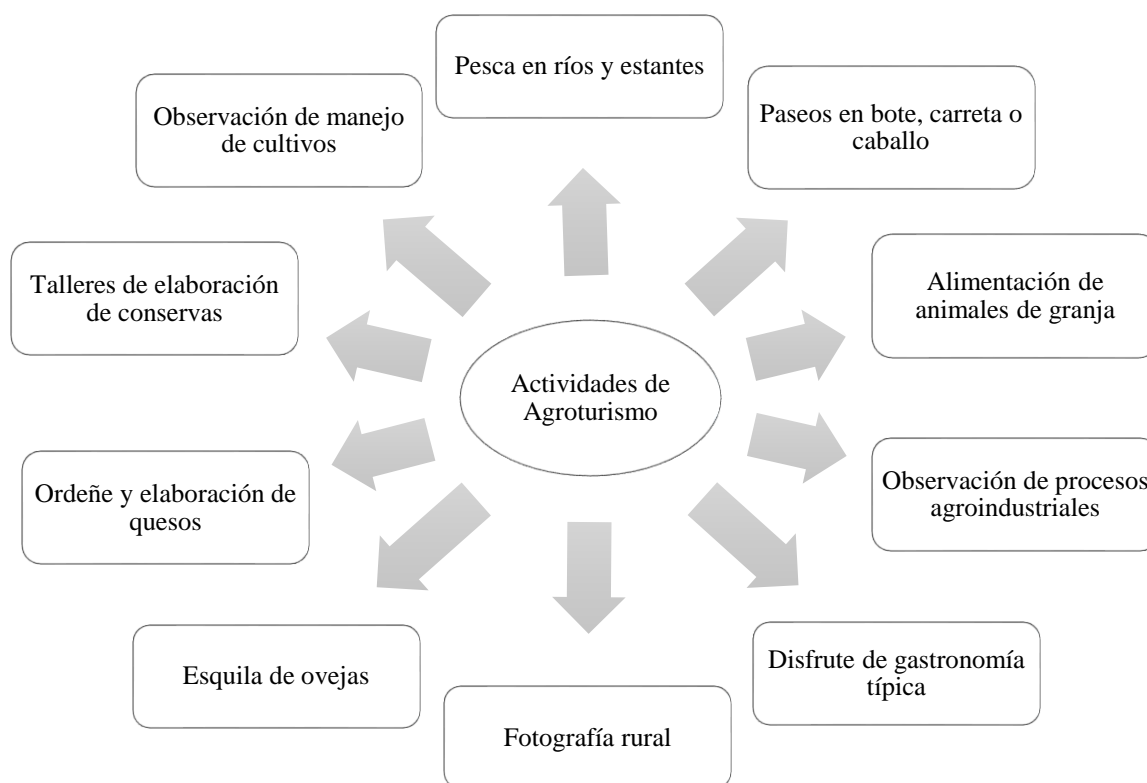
Pesca en ríos y estantes

Observación de manejo de cultivos

Paseos en bote, carreta o caballo

Talleres de elaboración de conservas

Alimentación de animales de granja

Actividades de Agroturismo

Observación de procesos agroindustriales

Ordeñe y elaboración de quesos

Esquila de ovejas

Disfrute de gastronomía típica

Fotografía rural